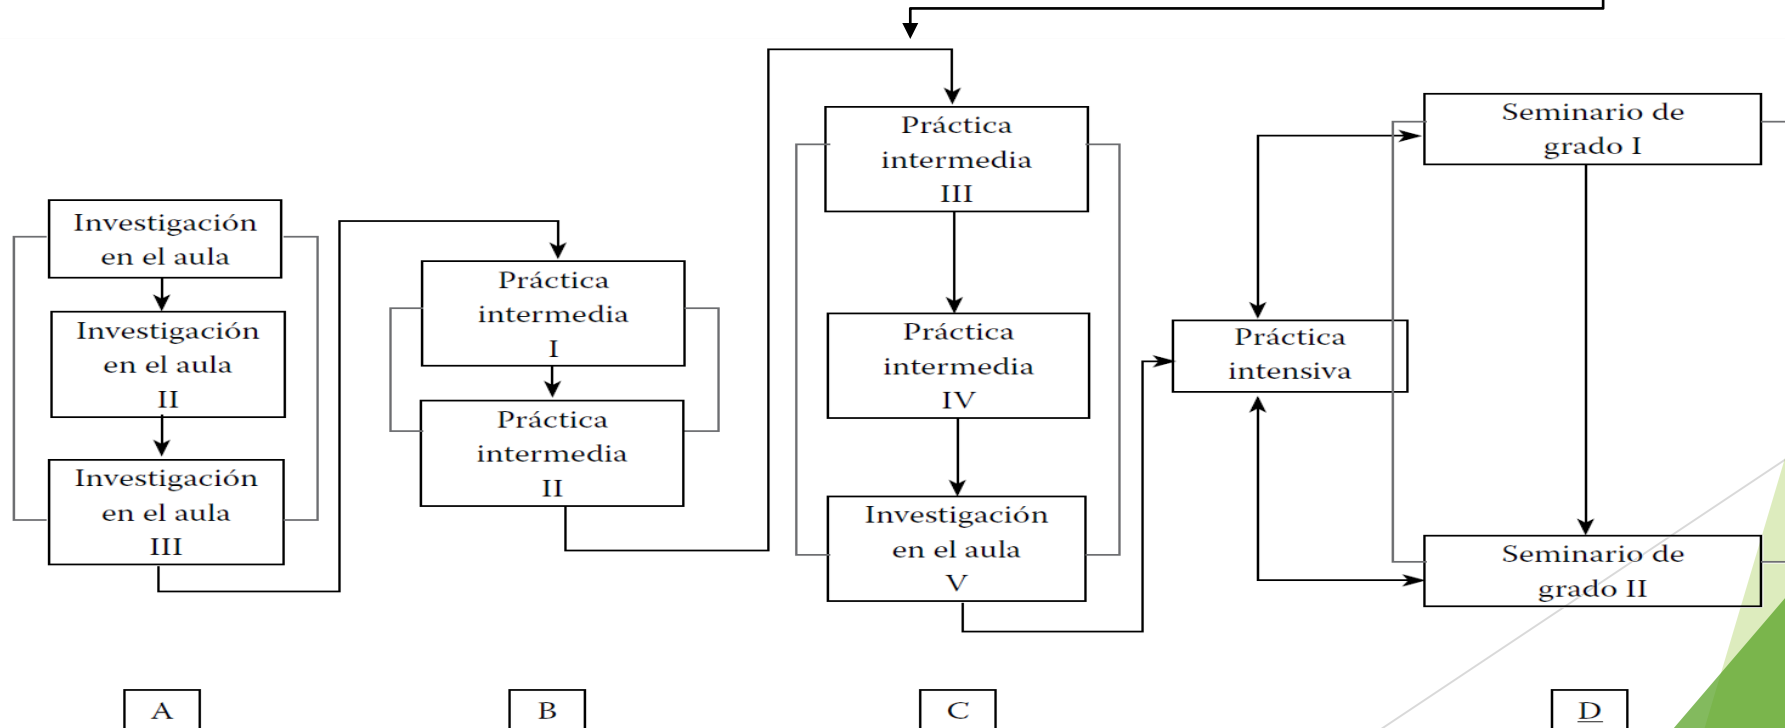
Investigación en el aula

Investigación en el aula II

Investigación en el aula III

Práctica intermedia I

Práctica intermedia II

Práctica intermedia III

Práctica intermedia IV

Investigación en el aula V

Práctica intensiva

Seminario de grado I

Seminario de grado II

A

B

C

D